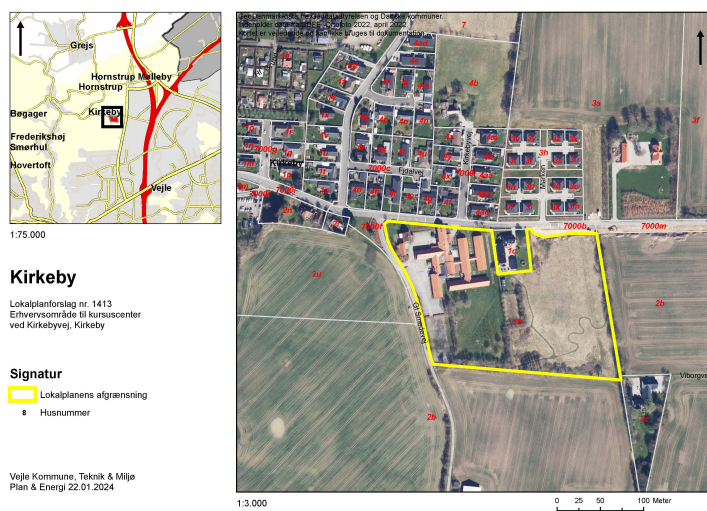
Grejs
Hornstrup Mølleby
Hornstrup
Bøgager
Kirkeby
Frederikshøj
Smørhul
Hovertoft
Vejle

1:75.000

Kirkeby

Lokalplanforslag nr. 1413
Erhvervsområde til kursuscenter
ved Kirkebyvej, Kirkeby

Signatur

Lokalplanens afgrænsning
8 Husnummer

Vejle Kommune, Teknik & Miljø
Plan & Energi 22.01.2024

Geo Danmarkskort fra Klimadatastyrelsen og Danske kommuner.
Indeholder data fra GeoDanmark ortofoto 2022, april 2022.
Kortet er vejledende og må ikke bruges til dokumentation.

7
4b
3a
3f
Kirkebyvej
Fjdalvej
7000b
7000m
7000c
2u
2b
1c
Gl. Sindbjergvej
Viborgvej
Kirkeby
2b

1:3.000

0 25 50 100 Meter